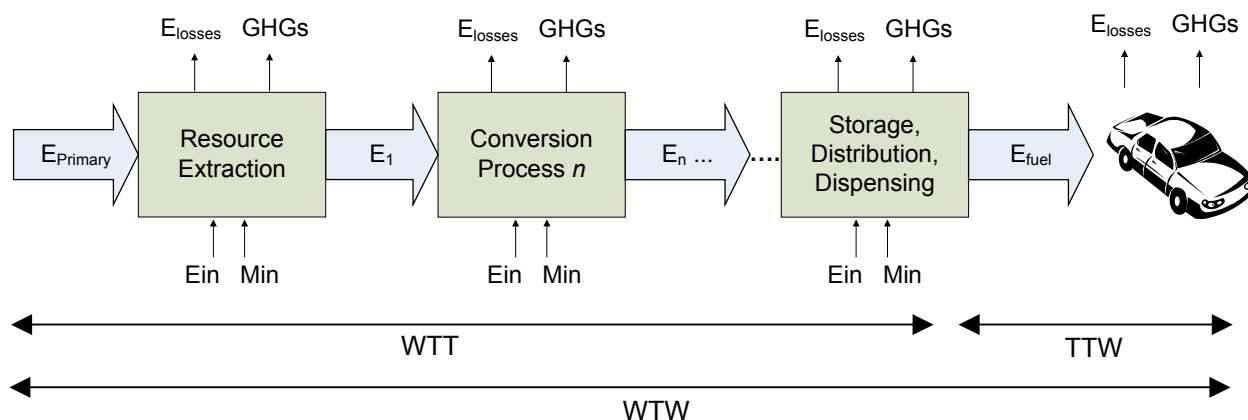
E$_{losses}$ GHGs

E$_{losses}$ GHGs

E$_{losses}$ GHGs

E$_{losses}$ GHGs

E$_{Primary}$

Resource Extraction

E$_1$

Conversion Process *n*

E$_n$ ...

....

Storage, Distribution, Dispensing

E$_{fuel}$

Ein Min

Ein Min

Ein Min

WTT

TTW

WTW